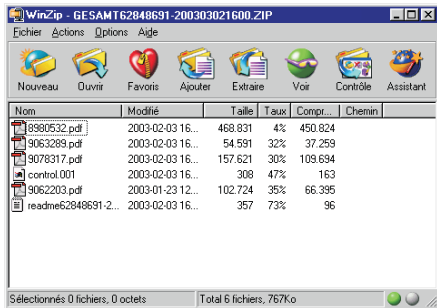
WinZip - GESAMT62848691-200303021600.ZIP

Fichier Actions Options Aide

Nouveau Ouvrir Favoris Ajouter Extraire Voir Contrôle Assistant

| Nom | Modifié | Taille | Taux | Compr... | Chemin |
|---|---|---|---|---|---|
| 8980532.pdf | 2003-02-03 16... | 468.831 | 4% | 450.824 | |
| 9063289.pdf | 2003-02-03 16... | 54.591 | 32% | 37.259 | |
| 9078317.pdf | 2003-02-03 16... | 157.621 | 30% | 109.694 | |
| control.001 | 2003-02-03 16... | 308 | 47% | 163 | |
| 9062203.pdf | 2003-01-23 12... | 102.724 | 35% | 66.395 | |
| readme62848691-2... | 2003-02-03 16... | 357 | 73% | 96 | |

Sélectionnés 0 fichiers, 0 octets | Total 6 fichiers, 767Ko